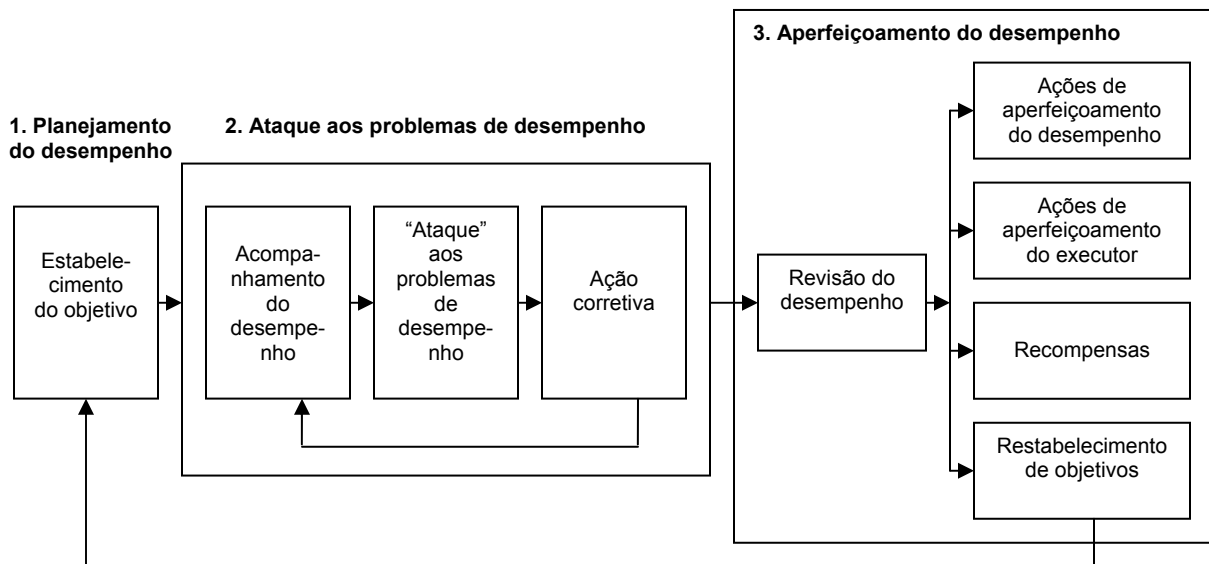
1. Planejamento do desempenho

Estabelecimento do objetivo

2. Ataque aos problemas de desempenho

Acompanhamento do desempenho

"Ataque" aos problemas de desempenho

Ação corretiva

3. Aperfeiçoamento do desempenho

Revisão do desempenho

Ações de aperfeiçoamento do desempenho

Ações de aperfeiçoamento do executor

Recompensas

Restabelecimento de objetivos